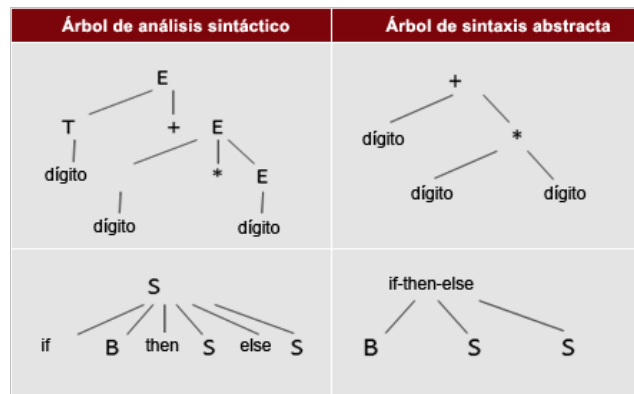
| Árbol de análisis sintáctico | Árbol de sintaxis abstracta |
|---|---|
| E<br>T + E<br>dígito E * E<br>dígito dígito | +<br>dígito *<br>dígito dígito |
| S<br>if B then S else S | if-then-else<br>B S S |